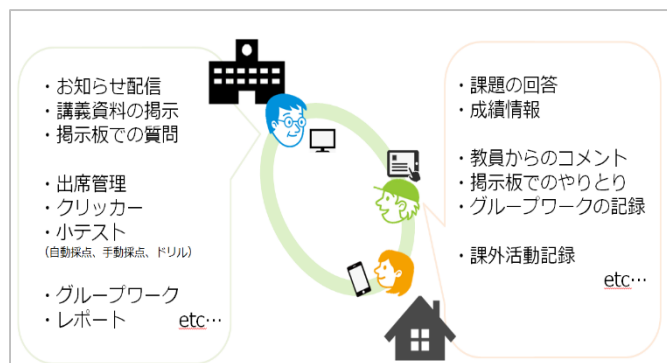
・お知らせ配信
・講義資料の掲示
・掲示板での質問

・出席管理
・クリッカー
・小テスト
(自動採点、手動採点、ドリル)

・グループワーク
・レポート etc…

・課題の回答
・成績情報

・教員からのコメント
・掲示板でのやりとり
・グループワークの記録

・課外活動記録
etc…